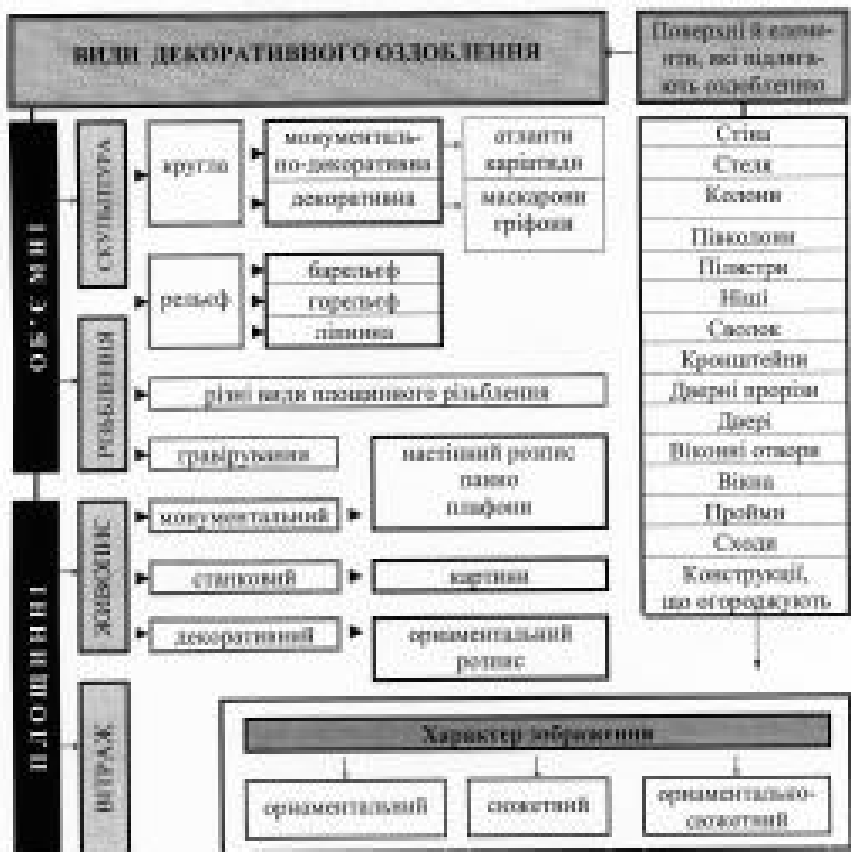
ВИДИ ДЕКОРАТИВНОГО ОЗДОБЛЕННЯ

Поверхні й елементи, які підлягають оздобленню

ОБ'ЄМНІ

СКУЛЬПТУРА

кругла

монументально-декоративна

атланти каріатиди

декоративна

маскарони грифони

рельєф

барельєф

горельєф

ліпнина

РІЗЬБЛЕННЯ

різні види площинного різьблення

гравірування

ПЛОЩИННІ

ЖИВОПИС

монументальний

настінний розпис панно плафони

станковий

картини

декоративний

орнаментальний розпис

ВІТРАЖ

Стіна
Стеля
Колони
Півколони
Пілястри
Ніші
Свелок
Кронштейни
Дверні прорізи
Двері
Віконні отвори
Вікна
Пройми
Сходи
Конструкції, що огороджують

Характер зображення

орнаментальний

сюжетний

орнаментально-сюжетний